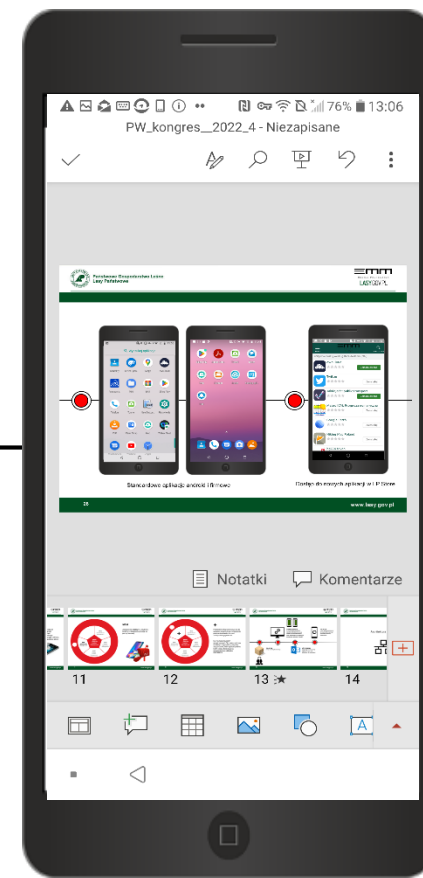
76% 13:06
PW_kongres__2022_4 - Niezapisane

Państwowe Gospodarstwo Leśne
Lasy Państwowe

LASY.GOV.PL

Standardowe aplikacje android i firmowe

Dostęp do innych aplikacji w LP Store

25

www.lasy.gov.pl

Notatki
Komentarze

11
12
13
14